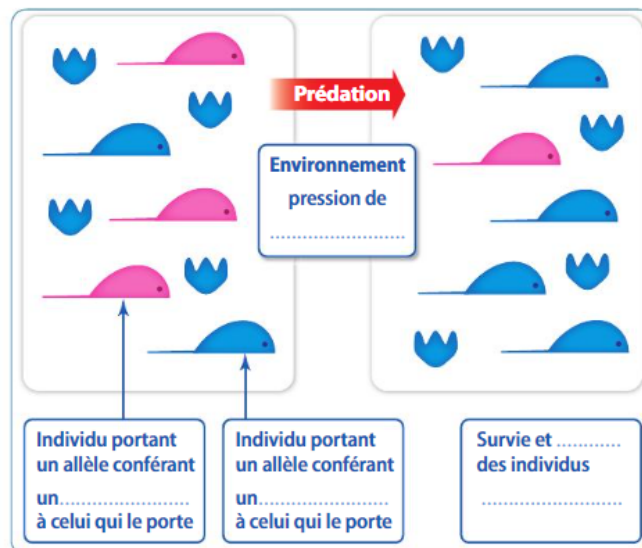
Prédation

Environnement pression de
.......................

Individu portant un allèle conférant un........................ à celui qui le porte

Individu portant un allèle conférant un........................ à celui qui le porte

Survie et ............ des individus
.......................